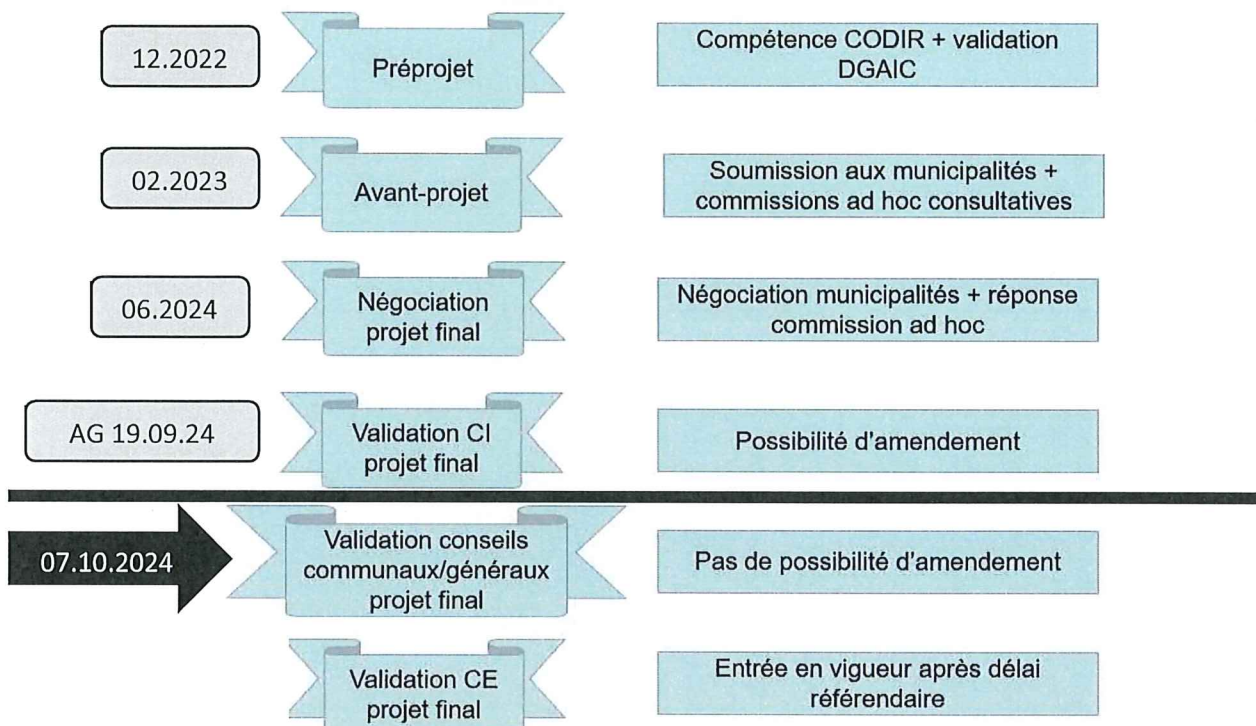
12.2022

Préprojet

Compétence CODIR + validation DGAIC

02.2023

Avant-projet

Soumission aux municipalités + commissions ad hoc consultatives

06.2024

Négociation projet final

Négociation municipalités + réponse commission ad hoc

AG 19.09.24

Validation CI projet final

Possibilité d'amendement

07.10.2024

Validation conseils communaux/généraux projet final

Pas de possibilité d'amendement

Validation CE projet final

Entrée en vigueur après délai référendaire